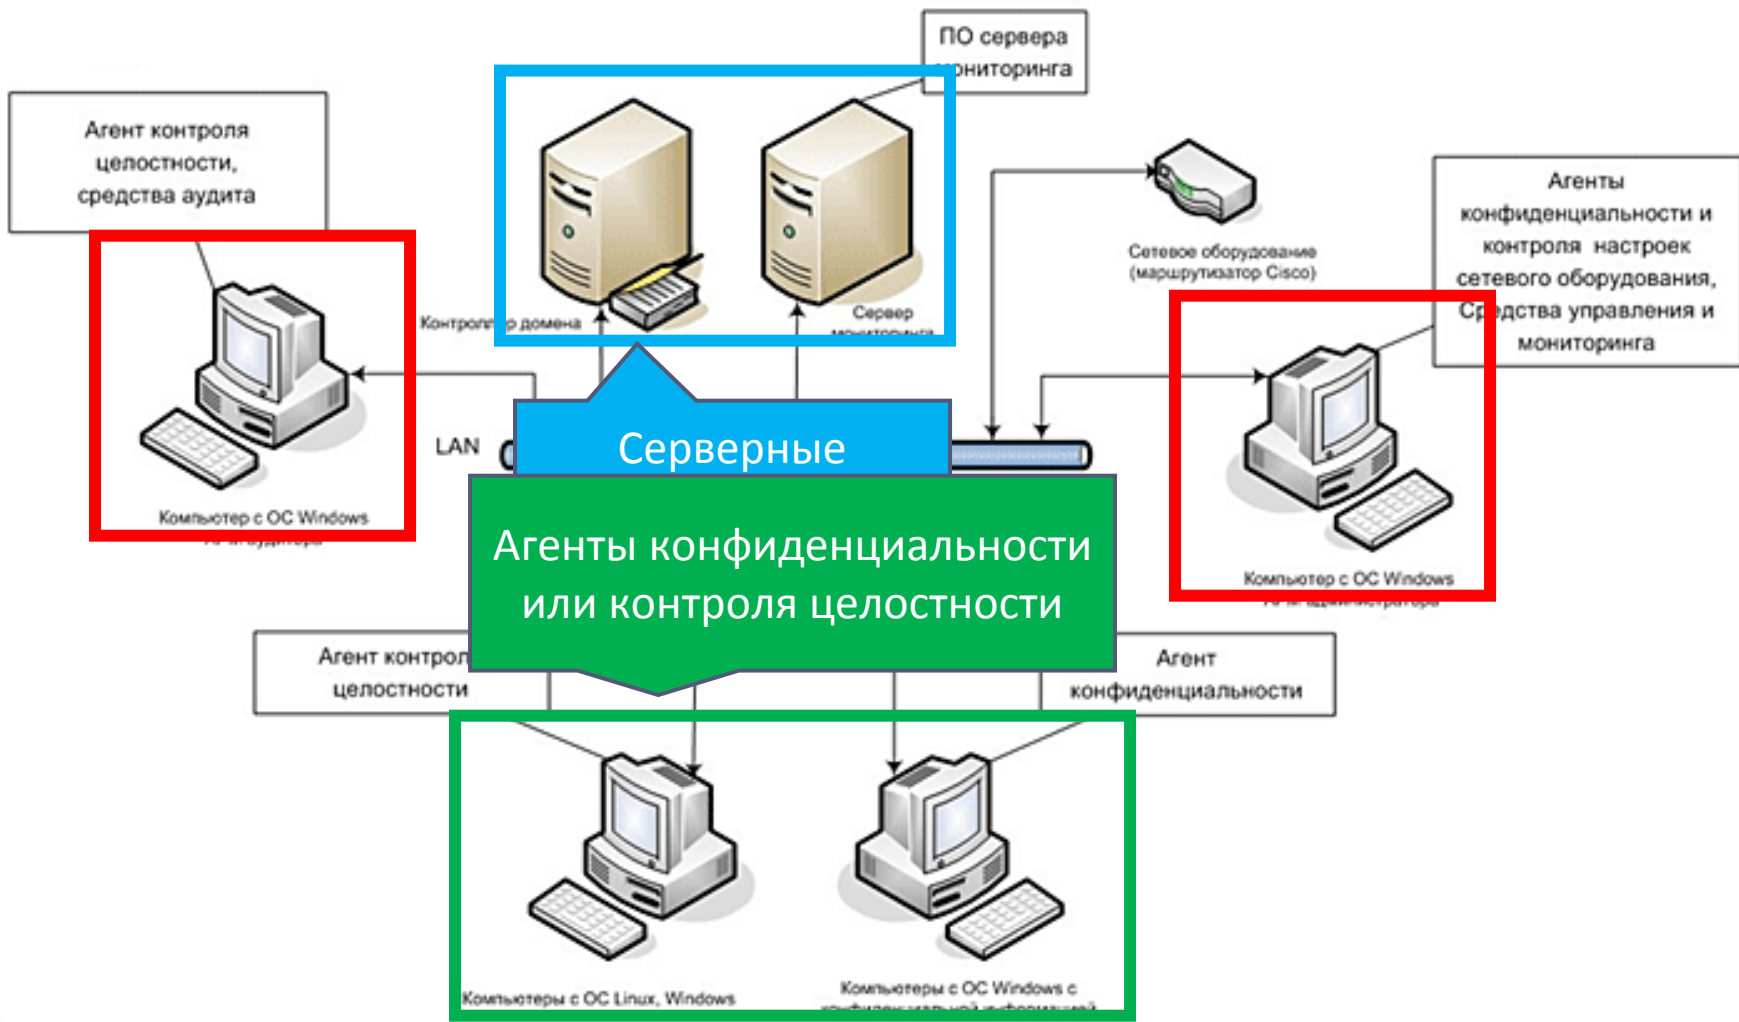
ПО сервера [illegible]ниторинга

Агент контроля целостности, средства аудита

Контролл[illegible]р домена

Сервер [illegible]

Сетевое оборудование (маршрутизатор Cisco)

Агенты конфиденциальности и контроля настроек сетевого оборудования, Ср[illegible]дства управления и мониторинга

LAN

Серверные

Компьютер с ОС Windows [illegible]

Агенты конфиденциальности или контроля целостности

Компьютер с ОС Windows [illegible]

Агент контрол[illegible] целостности

Агент конфиденциальности

Компьютеры с ОС Linux, Windows

Компьютеры с ОС Windows с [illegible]